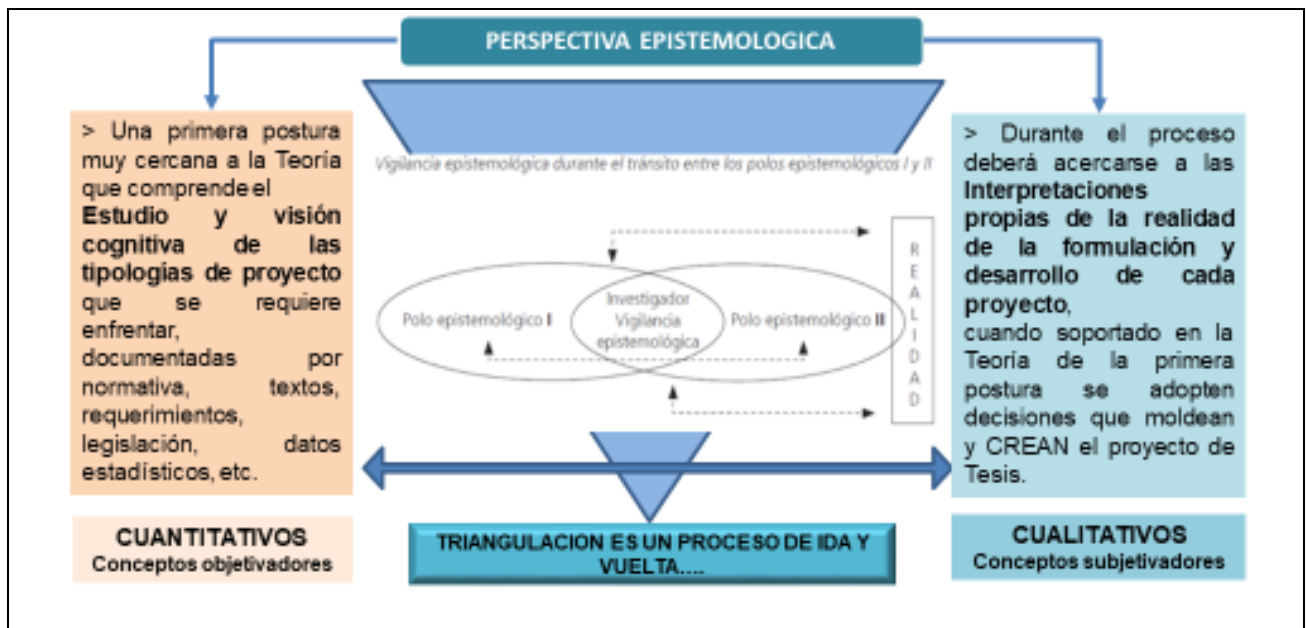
PERSPECTIVA EPISTEMOLOGICA

> Una primera postura muy cercana a la Teoría que comprende el **Estudio y visión cognitiva de las tipologías de proyecto** que se requiere enfrentar, documentadas por normativa, textos, requerimientos, legislación, datos estadísticos, etc.

Vigilancia epistemológica durante el tránsito entre los polos epistemológicos I y II

Polo epistemológico I

Investigador Vigilancia epistemológica

Polo epistemológico II

R E A L I D A D

> Durante el proceso deberá acercarse a las **Interpretaciones propias de la realidad de la formulación y desarrollo de cada proyecto**, cuando soportado en la Teoría de la primera postura se adopten decisiones que moldean y CREAN el proyecto de Tesis.

CUANTITATIVOS
Conceptos objetivadores

TRIANGULACION ES UN PROCESO DE IDA Y VUELTA….

CUALITATIVOS
Conceptos subjetivadores